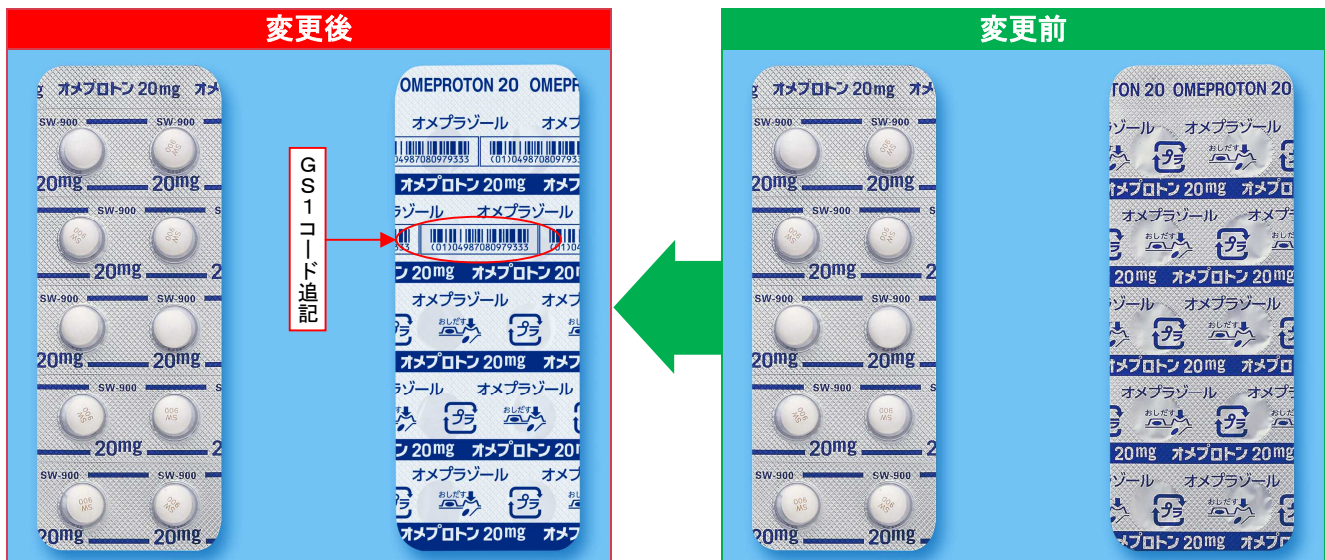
変更後

オメプロトン 20mg オメ

SW-900 SW-900

20mg 20mg

SW-900

20mg

SW-900 SW-900

20mg 20mg

SW-900

20mg

SW-900 SW-900

20mg 20mg

OMEPROTON 20 OMEPROTON

オメプラゾール オメプラゾール

(01)04987080979333 (01)04987080979333

オメプロトン 20mg オメプ

ラゾール オメプラゾール

(01)04987080979333 (01)04

ン 20mg オメプロトン 20

オメプラゾール オメプラゾール

おしだす プラ

オメプロトン 20mg オメプ

ラゾール オメプラゾール

おしだす プラ

ン 20mg オメプロトン 20

オメプラゾール オメプラゾール

おしだす プラ

オメプロトン 20mg オメプ

GS1コード追記

変更前

オメプロトン 20mg オメ

SW-900 SW-900

20mg 20mg

SW-900

20mg

SW-900 SW-900

20mg 20mg

SW-900

20mg

SW-900 SW-900

20mg 20mg

TON 20 OMEPROTON 20

ゾール オメプラゾール

おしだす プラ

オメプロトン 20mg オメプロトン

オメプラゾール オメプラ

おしだす プラ

20mg オメプロトン 20mg

ゾール オメプラゾール

おしだす プラ

オメプロトン 20mg オメプロ

オメプラゾール オメプラ

おしだす プラ

20mg オメプロトン 20mg

ゾール オメプラゾール

おしだす プラ

オメプロトン 20mg オメプロ